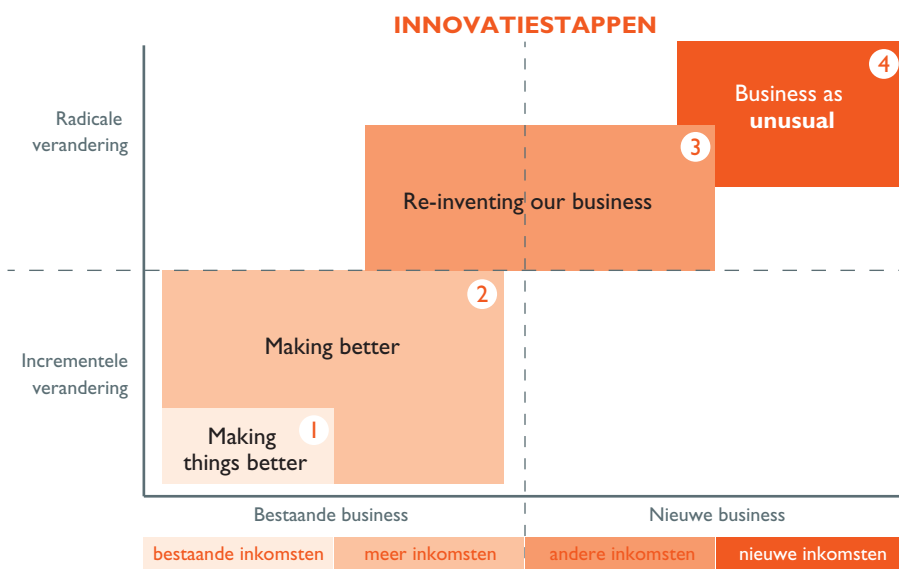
INNOVATIESTAPPEN

Radicale verandering

Incrementele verandering

4
Business as **unusual**

3
Re-inventing our business

2
Making better

1
Making things better

Bestaande business

Nieuwe business

bestaande inkomsten

meer inkomsten

andere inkomsten

nieuwe inkomsten